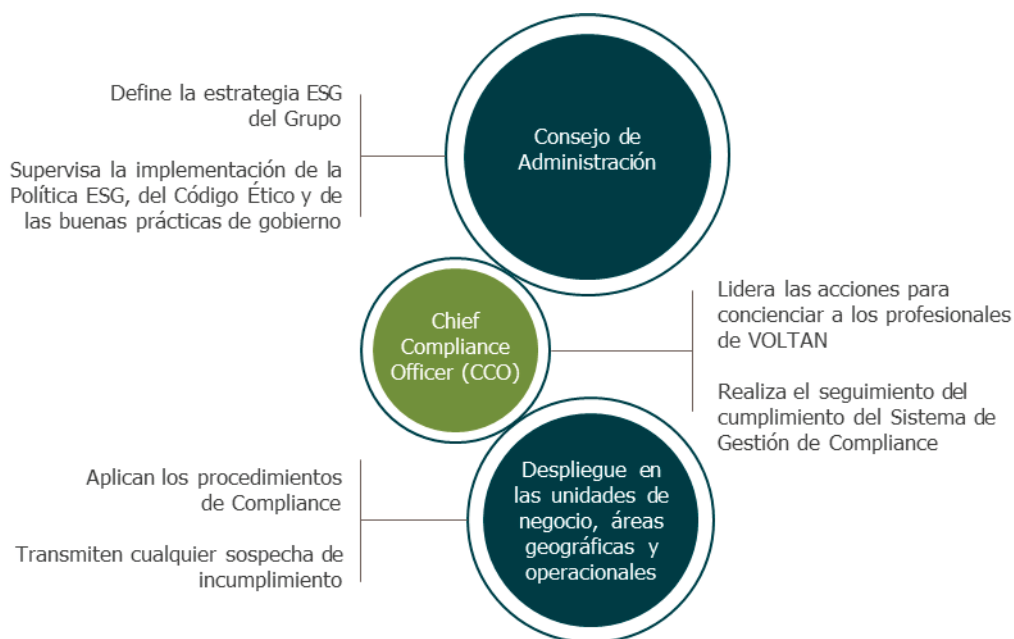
Define la estrategia ESG del Grupo

Supervisa la implementación de la Política ESG, del Código Ético y de las buenas prácticas de gobierno

Consejo de Administración

Chief Compliance Officer (CCO)

Lidera las acciones para concienciar a los profesionales de VOLTAN

Realiza el seguimiento del cumplimiento del Sistema de Gestión de Compliance

Aplican los procedimientos de Compliance

Transmiten cualquier sospecha de incumplimiento

Despliegue en las unidades de negocio, áreas geográficas y operacionales